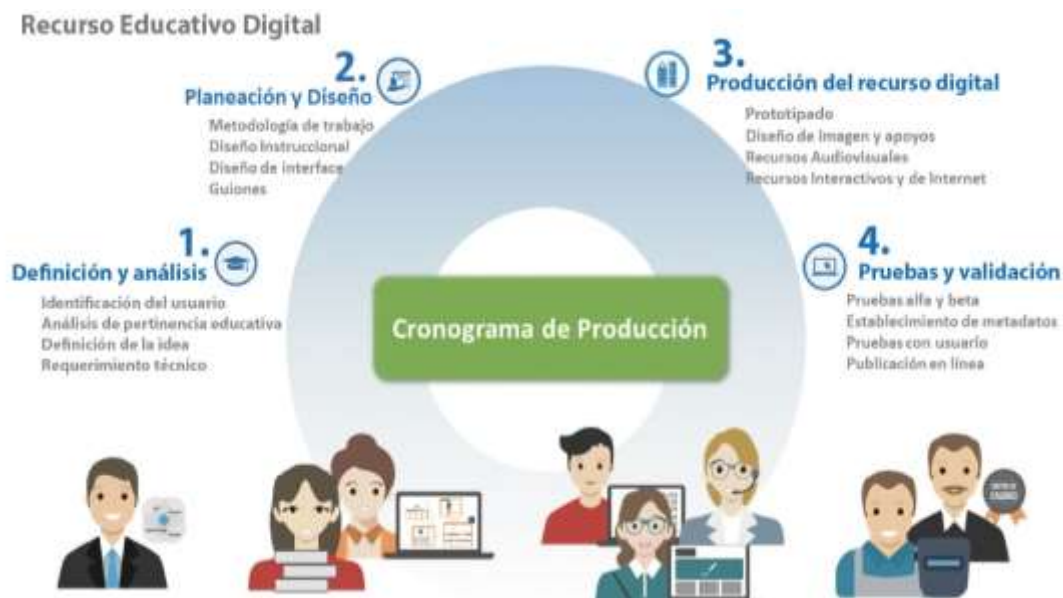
Recurso Educativo Digital

1.
Definición y análisis
Identificación del usuario
Análisis de pertinencia educativa
Definición de la idea
Requerimiento técnico

2.
Planeación y Diseño
Metodología de trabajo
Diseño instruccional
Diseño de interface
Guiones

3.
Producción del recurso digital
Prototipado
Diseño de imagen y apoyos
Recursos Audiovisuales
Recursos interactivos y de Internet

4.
Pruebas y validación
Pruebas alfa y beta
Establecimiento de metadatos
Pruebas con usuario
Publicación en línea

Cronograma de Producción